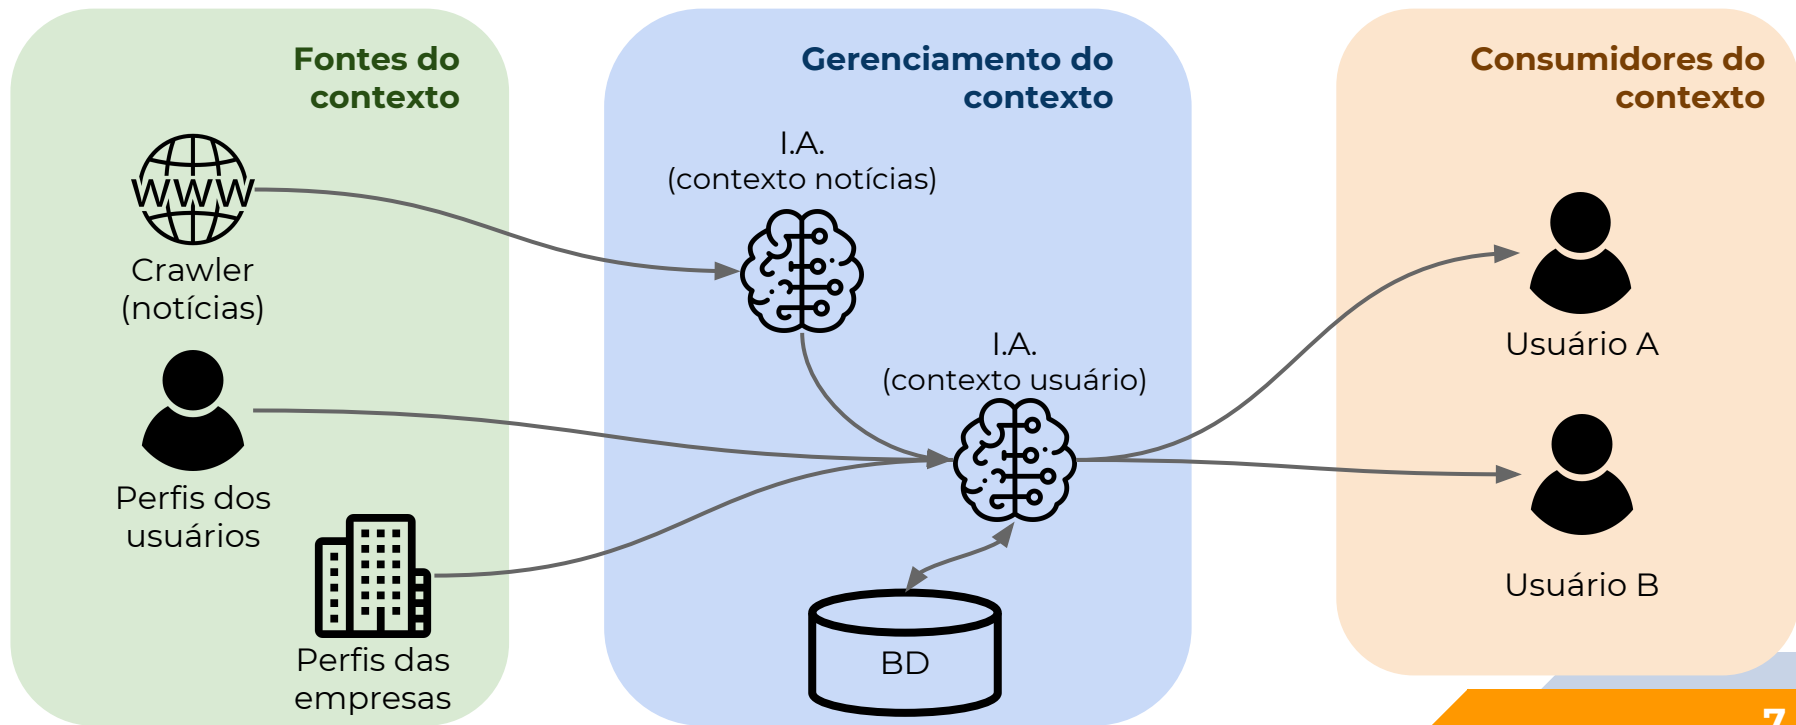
Fontes do contexto

WWW

Crawler (notícias)

Perfis dos usuários

Perfis das empresas

Gerenciamento do contexto

I.A. (contexto notícias)

I.A. (contexto usuário)

BD

Consumidores do contexto

Usuário A

Usuário B

7